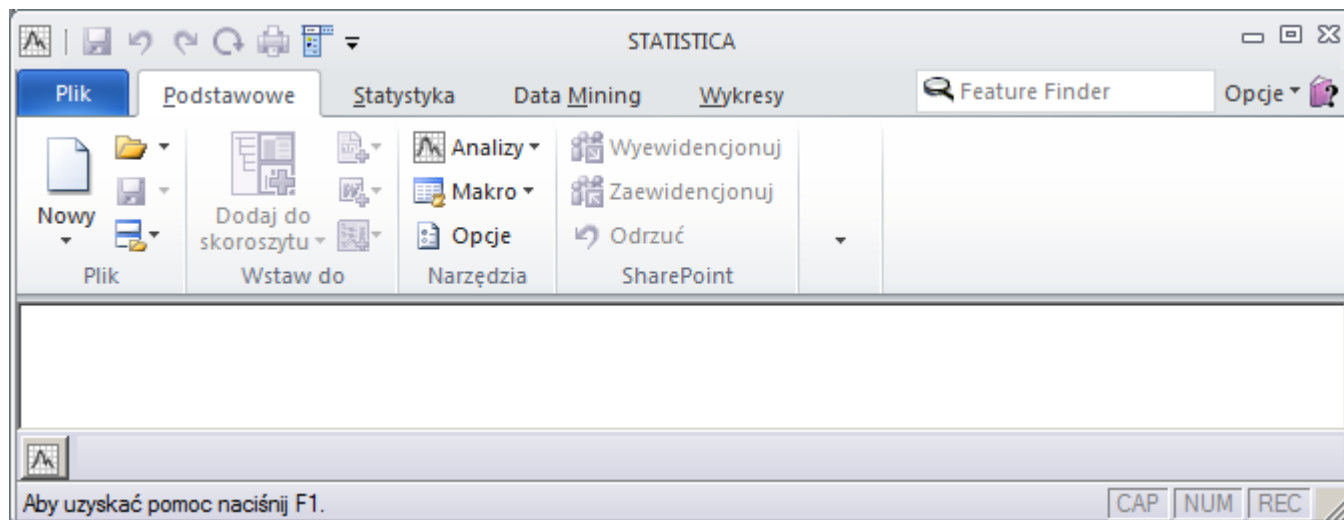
STATISTICA

Plik Podstawowe Statystyka Data Mining Wykresy

Feature Finder

Opcje

Nowy

Plik

Dodaj do skoroszytu

Wstaw do

Analizy

Makro

Opcje

Narzędzia

Wyewidencjonuj

Zaewidencjonuj

Odrzuć

SharePoint

Aby uzyskać pomoc naciśnij F1.

CAP NUM REC